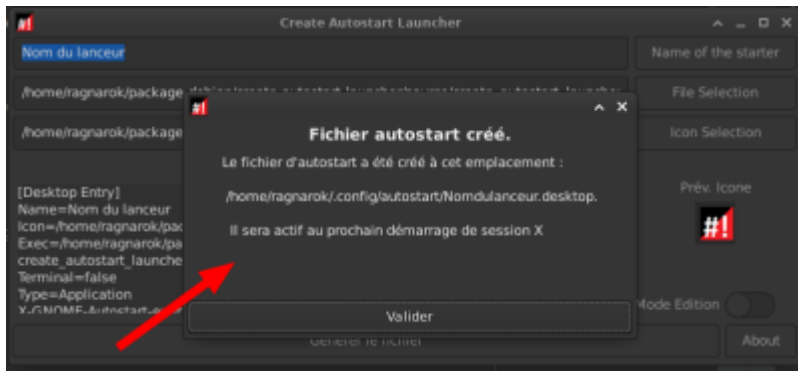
Create Autostart Launcher

Nom du lanceur

Name of the starter

/home/ragnarok/package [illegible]

File Selection

/home/ragnarok/package

Icon Selection

[Desktop Entry]
Name=Nom du lanceur
Icon=/home/ragnarok/pac
Exec=/home/ragnarok/pa
create_autostart_launche
Terminal=false
Type=Application
X-GNOME-Autostart-e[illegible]

Prév. Icone

#!

Mode Edition

Generer le fichier

About

#!

Fichier autostart créé.

Le fichier d'autostart a été créé à cet emplacement :

/home/ragnarok/.config/autostart/Nomdulanceur.desktop.

Il sera actif au prochain démarrage de session X

Valider